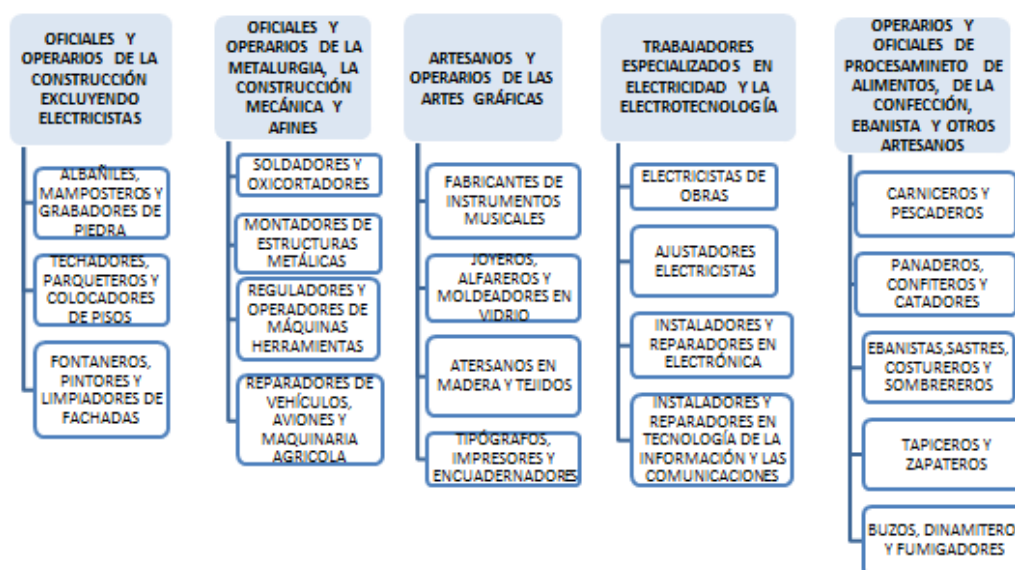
OFICIALES Y OPERARIOS DE LA CONSTRUCCIÓN EXCLUYENDO ELECTRICISTAS

ALBAÑILES, MAMPOSTEROS Y GRABADORES DE PIEDRA

TECHADORES, PARQUETEROS Y COLOCADORES DE PISOS

FONTANEROS, PINTORES Y LIMPIADORES DE FACHADAS

OFICIALES Y OPERARIOS DE LA METALURGIA, LA CONSTRUCCIÓN MECÁNICA Y AFINES

SOLDADORES Y OXICORTADORES

MONTADORES DE ESTRUCTURAS METÁLICAS

REGULADORES Y OPERADORES DE MÁQUINAS HERRAMIENTAS

REPARADORES DE VEHÍCULOS, AVIONES Y MAQUINARIA AGRICOLA

ARTESANOS Y OPERARIOS DE LAS ARTES GRÁFICAS

FABRICANTES DE INSTRUMENTOS MUSICALES

JOYEROS, ALFAREROS Y MOLDEADORES EN VIDRIO

ATERSANOS EN MADERA Y TEJIDOS

TIPÓGRAFOS, IMPRESORES Y ENCUADERNADORES

TRABAJADORES ESPECIALIZADOS EN ELECTRICIDAD Y LA ELECTROTECNOLOGÍA

ELECTRICISTAS DE OBRAS

AJUSTADORES ELECTRICISTAS

INSTALADORES Y REPARADORES EN ELECTRÓNICA

INSTALADORES Y REPARADORES EN TECNOLOGÍA DE LA INFORMACIÓN Y LAS COMUNICACIONES

OPERARIOS Y OFICIALES DE PROCESAMINETO DE ALIMENTOS, DE LA CONFECCIÓN, EBANISTA Y OTROS ARTESANOS

CARNICEROS Y PESCADEROS

PANADEROS, CONFITEROS Y CATADORES

EBANISTAS,SASTRES, COSTUREROS Y SOMBREREROS

TAPICEROS Y ZAPATEROS

BUZOS, DINAMITERO Y FUMIGADORES